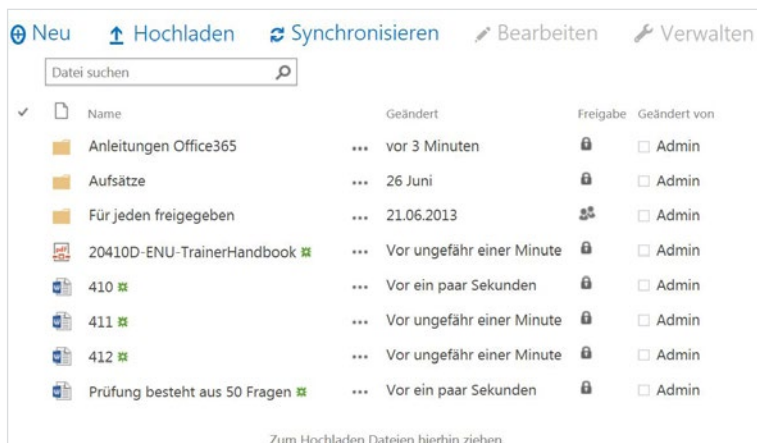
⊕ Neu   ↑ Hochladen   Synchronisieren   Bearbeiten   Verwalten

Datei suchen

| ✓ | | Name | | Geändert | Freigabe | Geändert von |
|---|---|---|---|---|---|---|
| | | Anleitungen Office365 | ... | vor 3 Minuten | | Admin |
| | | Aufsätze | ... | 26 Juni | | Admin |
| | | Für jeden freigegeben | ... | 21.06.2013 | | Admin |
| | pdf | 20410D-ENU-TrainerHandbook | ... | Vor ungefähr einer Minute | | Admin |
| | | 410 | ... | Vor ein paar Sekunden | | Admin |
| | | 411 | ... | Vor ungefähr einer Minute | | Admin |
| | | 412 | ... | Vor ungefähr einer Minute | | Admin |
| | | Prüfung besteht aus 50 Fragen | ... | Vor ein paar Sekunden | | Admin |

Zum Hochladen Dateien hierhin ziehen